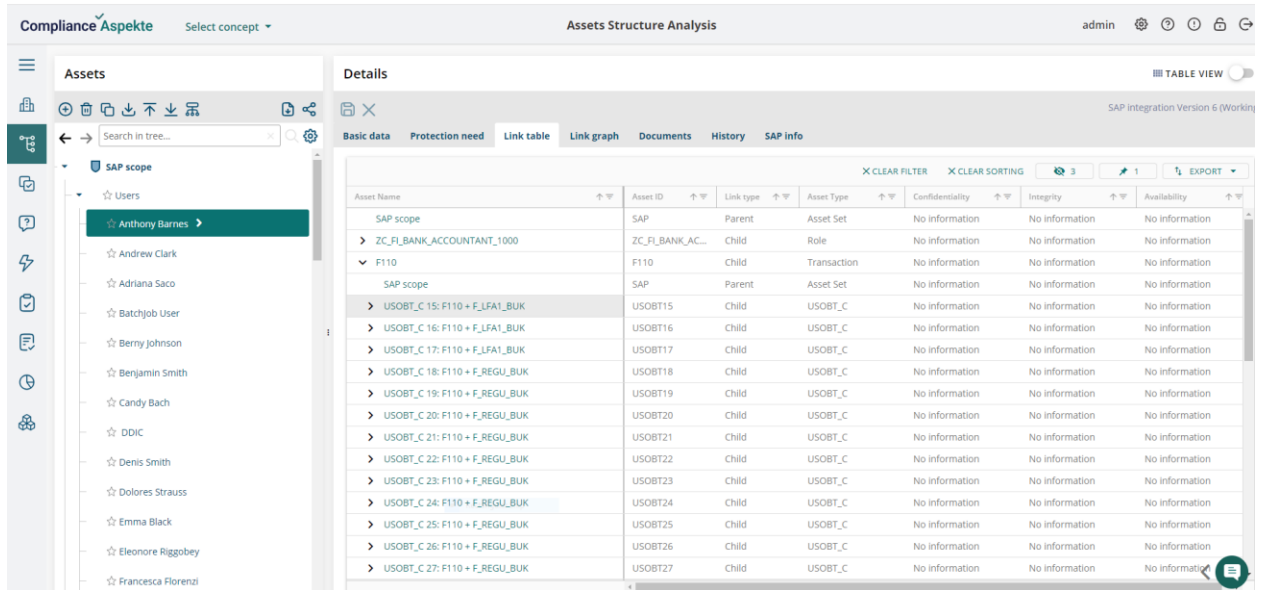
Compliance Aspekte Select concept ▾

Assets Structure Analysis

admin

Assets

Details

TABLE VIEW

SAP integration Version 6 (Working

Search in tree...

Basic data Protection need Link table Link graph Documents History SAP info

SAP scope

Users

Anthony Barnes

Andrew Clark

Adriana Saco

BatchJob User

Berny Johnson

Benjamin Smith

Candy Bach

DDIC

Denis Smith

Dolores Strauss

Emma Black

Eleonore Riggobey

Francesca Florenzi

CLEAR FILTER CLEAR SORTING 3 1 EXPORT

| Asset Name | Asset ID | Link type | Asset Type | Confidentiality | Integrity | Availability |
|---|---|---|---|---|---|---|
| SAP scope | SAP | Parent | Asset Set | No information | No information | No information |
| ZC_FI_BANK_ACCOUNTANT_1000 | ZC_FI_BANK_AC... | Child | Role | No information | No information | No information |
| F110 | F110 | Child | Transaction | No information | No information | No information |
| SAP scope | SAP | Parent | Asset Set | No information | No information | No information |
| USOBT_C 15: F110 + F_LFA1_BUK | USOBT15 | Child | USOBT_C | No information | No information | No information |
| USOBT_C 16: F110 + F_LFA1_BUK | USOBT16 | Child | USOBT_C | No information | No information | No information |
| USOBT_C 17: F110 + F_LFA1_BUK | USOBT17 | Child | USOBT_C | No information | No information | No information |
| USOBT_C 18: F110 + F_REGU_BUK | USOBT18 | Child | USOBT_C | No information | No information | No information |
| USOBT_C 19: F110 + F_REGU_BUK | USOBT19 | Child | USOBT_C | No information | No information | No information |
| USOBT_C 20: F110 + F_REGU_BUK | USOBT20 | Child | USOBT_C | No information | No information | No information |
| USOBT_C 21: F110 + F_REGU_BUK | USOBT21 | Child | USOBT_C | No information | No information | No information |
| USOBT_C 22: F110 + F_REGU_BUK | USOBT22 | Child | USOBT_C | No information | No information | No information |
| USOBT_C 23: F110 + F_REGU_BUK | USOBT23 | Child | USOBT_C | No information | No information | No information |
| USOBT_C 24: F110 + F_REGU_BUK | USOBT24 | Child | USOBT_C | No information | No information | No information |
| USOBT_C 25: F110 + F_REGU_BUK | USOBT25 | Child | USOBT_C | No information | No information | No information |
| USOBT_C 26: F110 + F_REGU_BUK | USOBT26 | Child | USOBT_C | No information | No information | No information |
| USOBT_C 27: F110 + F_REGU_BUK | USOBT27 | Child | USOBT_C | No information | No information | No informatio |